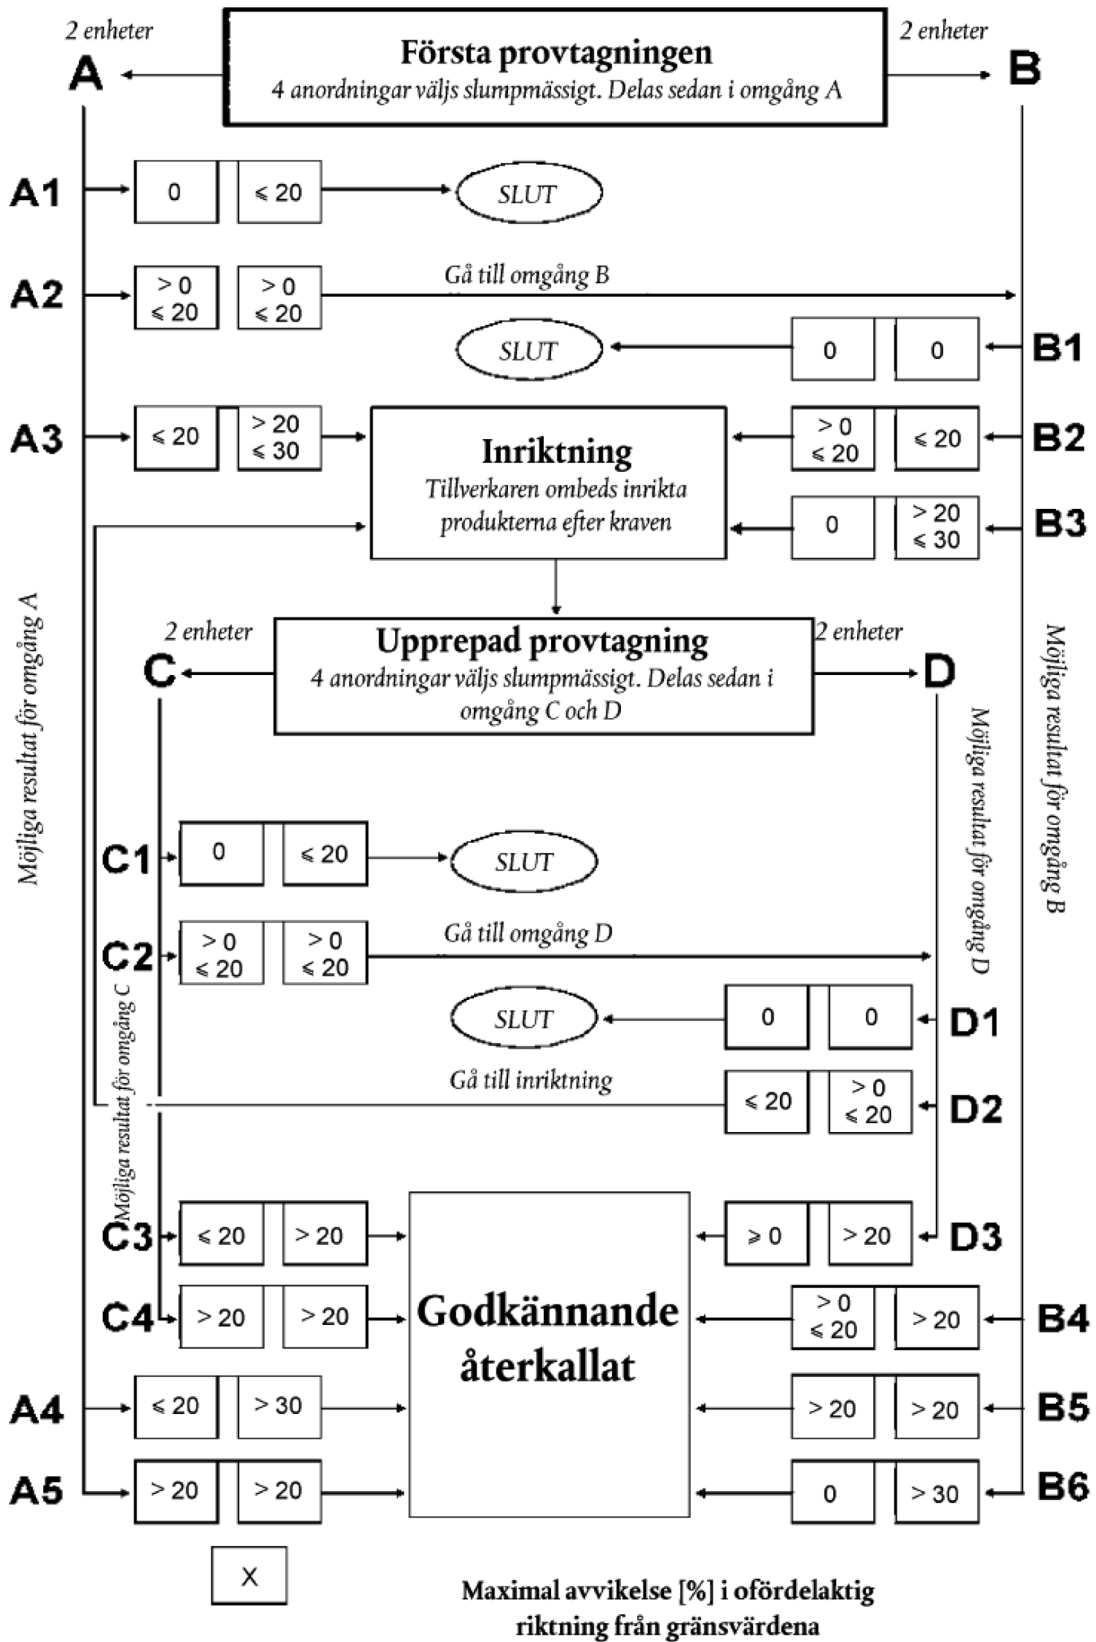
2 enheter
A

Första provtagningen
4 anordningar väljs slumpmässigt. Delas sedan i omgång A

2 enheter
B

A1 | 0 | $\leqslant 20$ | SLUT

A2 | $> 0$ $\leqslant 20$ | $> 0$ $\leqslant 20$ | Gå till omgång B

SLUT | 0 | 0 | B1

A3 | $\leqslant 20$ | $> 20$ $\leqslant 30$

Inriktning
Tillverkaren ombeds inrikta produkterna efter kraven

$> 0$ $\leqslant 20$ | $\leqslant 20$ | B2

0 | $> 20$ $\leqslant 30$ | B3

2 enheter
C

Upprepad provtagning
4 anordningar väljs slumpmässigt. Delas sedan i omgång C och D

2 enheter
D

Möjliga resultat för omgång A

Möjliga resultat för omgång B

Möjliga resultat för omgång D

C1 | 0 | $\leqslant 20$ | SLUT

C2 | $> 0$ $\leqslant 20$ | $> 0$ $\leqslant 20$ | Gå till omgång D

SLUT | 0 | 0 | D1

Gå till inriktning | $\leqslant 20$ | $> 0$ $\leqslant 20$ | D2

Möjliga resultat för omgång C

C3 | $\leqslant 20$ | $> 20$

$\geqslant 0$ | $> 20$ | D3

C4 | $> 20$ | $> 20$

Godkännande återkallat

$> 0$ $\leqslant 20$ | $> 20$ | B4

A4 | $\leqslant 20$ | $> 30$

$> 20$ | $> 20$ | B5

A5 | $> 20$ | $> 20$

0 | $> 30$ | B6

X

Maximal avvikelse [%] i ofördelaktig riktning från gränsvärdena